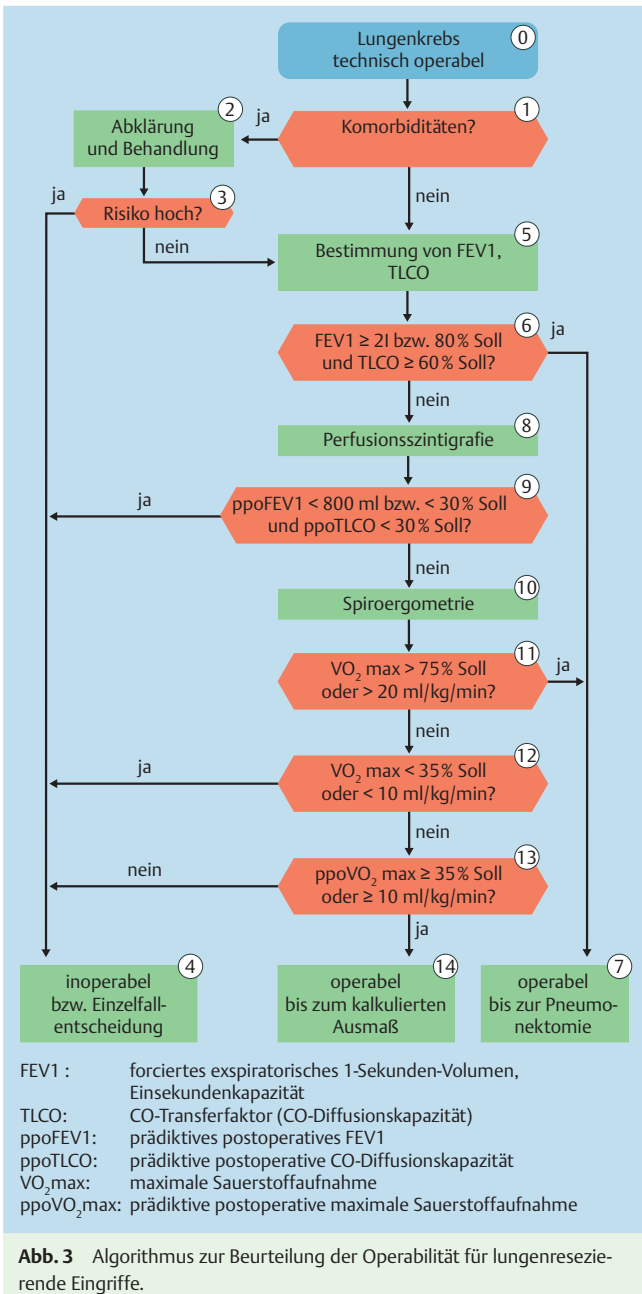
Lungenkrebs technisch operabel 0

1 Komorbiditäten?

ja

2 Abklärung und Behandlung

nein

ja

3 Risiko hoch?

nein

5 Bestimmung von FEV1, TLCO

6 FEV1 ≥ 2l bzw. 80 % Soll und TLCO ≥ 60 % Soll?

ja

nein

8 Perfusionsszintigrafie

ja

9 ppoFEV1 < 800 ml bzw. < 30 % Soll und ppoTLCO < 30 % Soll?

nein

10 Spiroergometrie

11 $VO_2$ max > 75% Soll oder > 20 ml/kg/min?

ja

nein

ja

12 $VO_2$ max < 35% Soll oder < 10 ml/kg/min?

nein

nein

13 ppo$VO_2$ max ≥ 35 % Soll oder ≥ 10 ml/kg/min?

ja

4 inoperabel bzw. Einzelfallentscheidung

14 operabel bis zum kalkulierten Ausmaß

7 operabel bis zur Pneumonektomie

FEV1 : forciertes exspiratorisches 1-Sekunden-Volumen, Einsekundenkapazität
TLCO: CO-Transferfaktor (CO-Diffusionskapazität)
ppoFEV1: prädiktives postoperatives FEV1
ppoTLCO: prädiktive postoperative CO-Diffusionskapazität
$VO_2$max: maximale Sauerstoffaufnahme
ppo$VO_2$max: prädiktive postoperative maximale Sauerstoffaufnahme

**Abb. 3** Algorithmus zur Beurteilung der Operabilität für lungenresezierende Eingriffe.